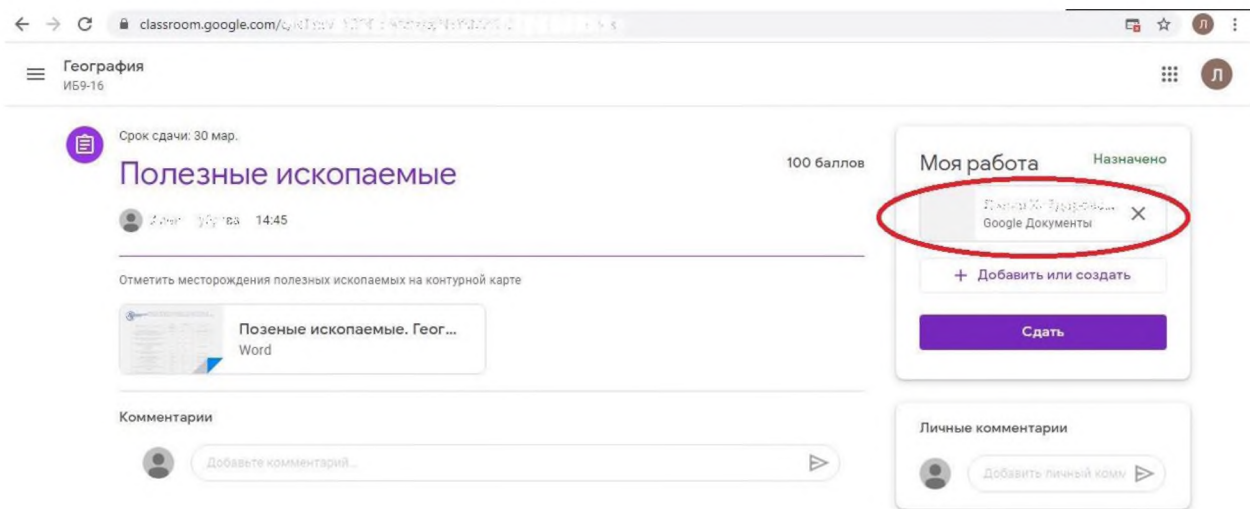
classroom.google.com/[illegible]

Л

География
ИБ9-16

Л

Срок сдачи: 30 мар.

Полезные ископаемые

100 баллов

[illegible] 14:45

Отметить месторождения полезных ископаемых на контурной карте

Позеные ископаемые. Геог...
Word

Комментарии

Добавьте комментарий...

Моя работа
Назначено

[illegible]
Google Документы

+ Добавить или создать

Сдать

Личные комментарии

Добавить личный комм